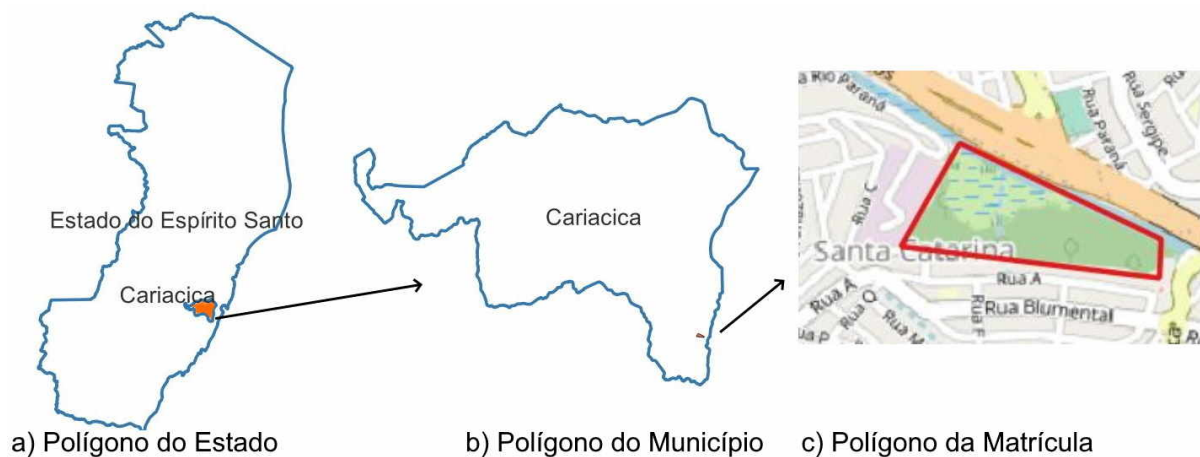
Estado do Espírito Santo

Cariacica

a) Polígono do Estado

Cariacica

b) Polígono do Município

a Rio Paraná

Rua Paraná

Rua Sergipe

Rua C

Santa Catarina

Rua A

Rua A

Rua O

Rua Blumental

Rua F

Rua P

Rua M

R

c) Polígono da Matrícula